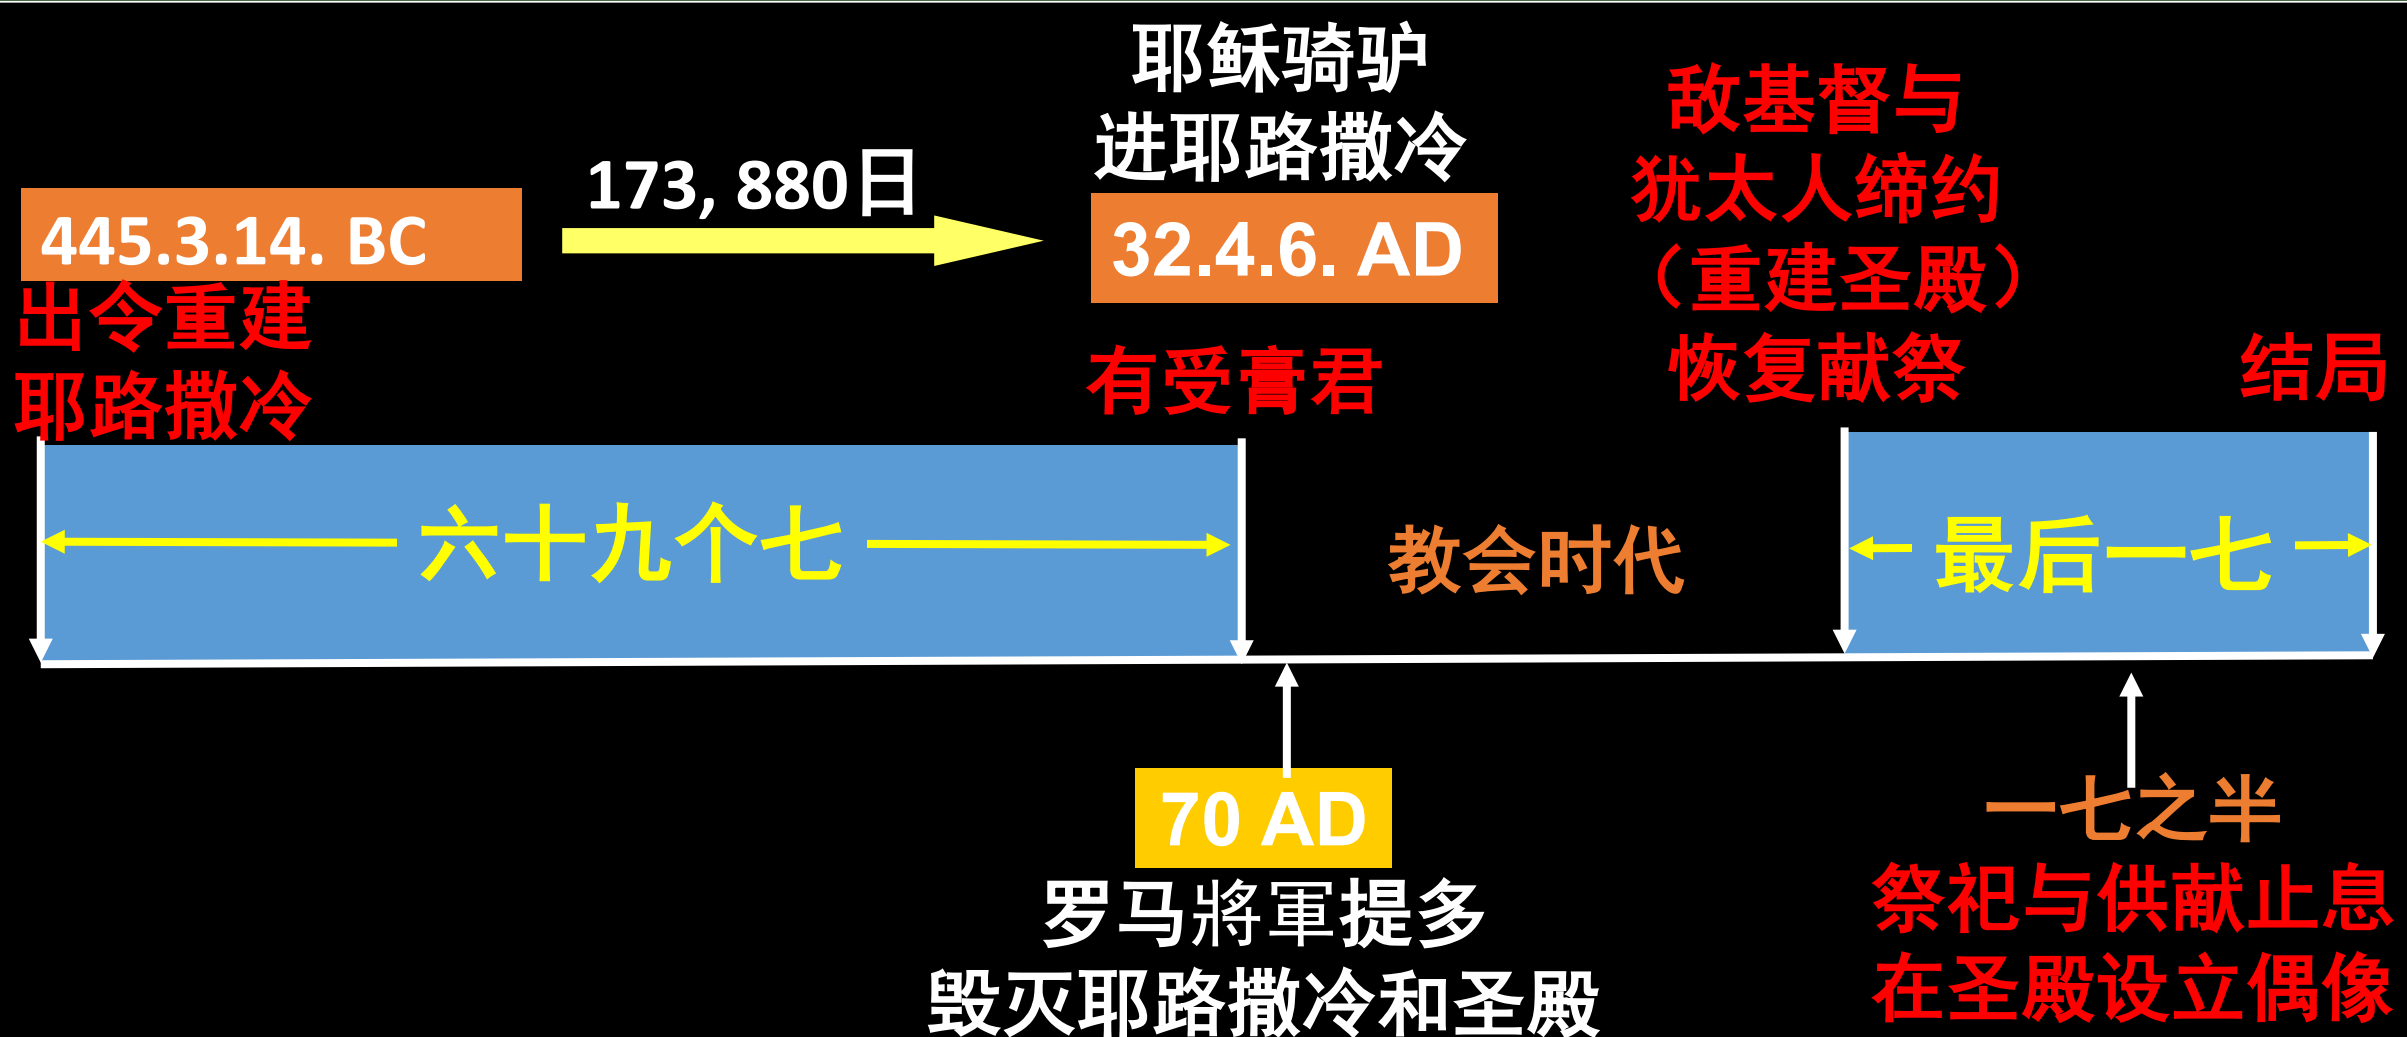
445.3.14. BC

出令重建耶路撒冷

173, 880日

耶稣骑驴进耶路撒冷

32.4.6. AD

有受膏君

敌基督与犹太人缔约（重建圣殿）恢复献祭

结局

六十九个七

教会时代

最后一七

70 AD

罗马將軍提多毁灭耶路撒冷和圣殿

一七之半

祭祀与供献止息在圣殿设立偶像